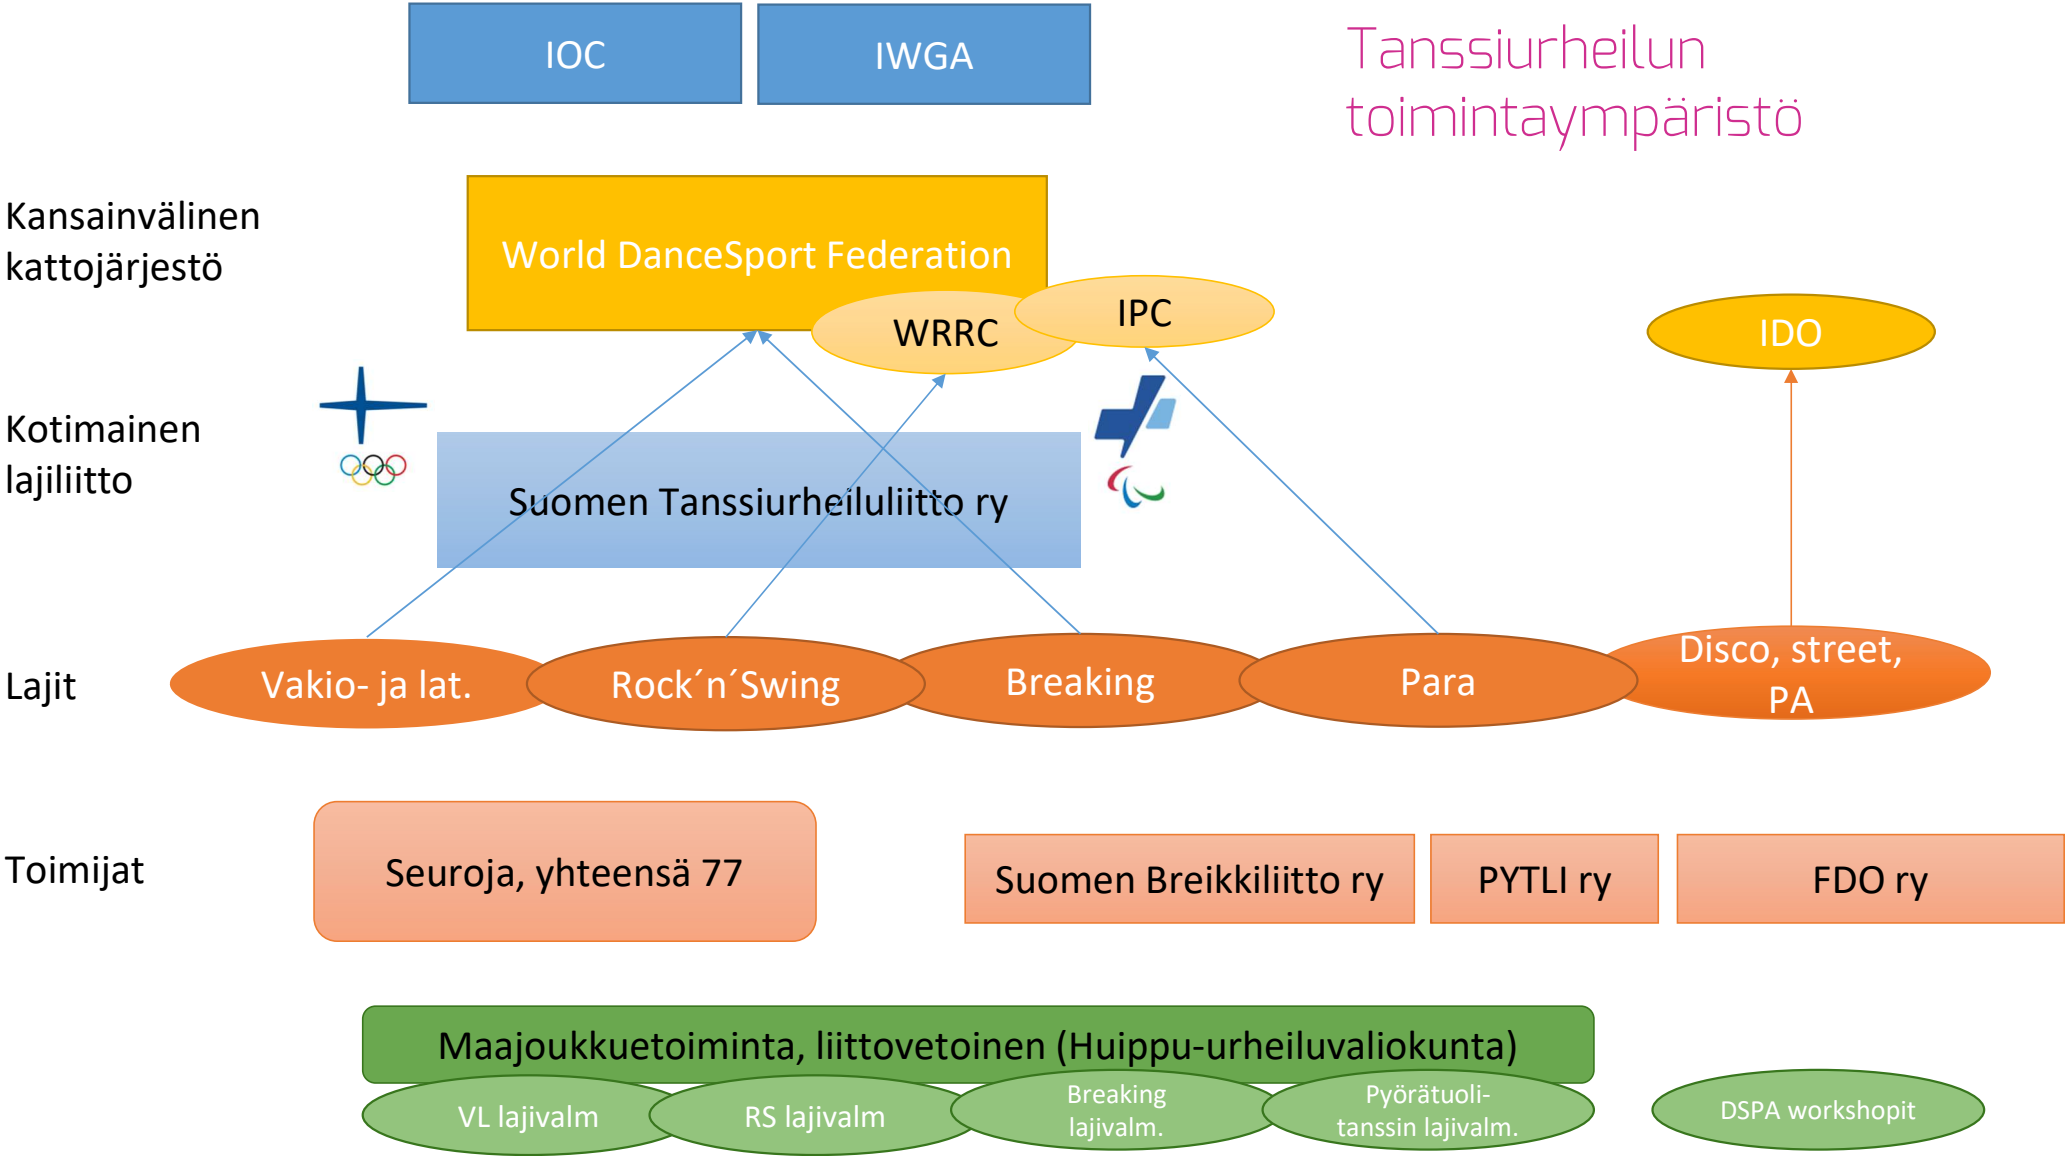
IOC

IWGA

Tanssiurheilun toimintaympäristö

Kansainvälinen kattojärjestö

World DanceSport Federation

WRRC

IPC

IDO

Kotimainen lajiliitto

Suomen Tanssiurheiluliitto ry

Lajit

Vakio- ja lat.

Rock´n´Swing

Breaking

Para

Disco, street, PA

Toimijat

Seuroja, yhteensä 77

Suomen Breikkiliitto ry

PYTLI ry

FDO ry

Maajoukkuetoiminta, liittovetoinen (Huippu-urheiluvaliokunta)

VL lajivalm

RS lajivalm

Breaking lajivalm.

Pyörätuolitanssin lajivalm.

DSPA workshopit